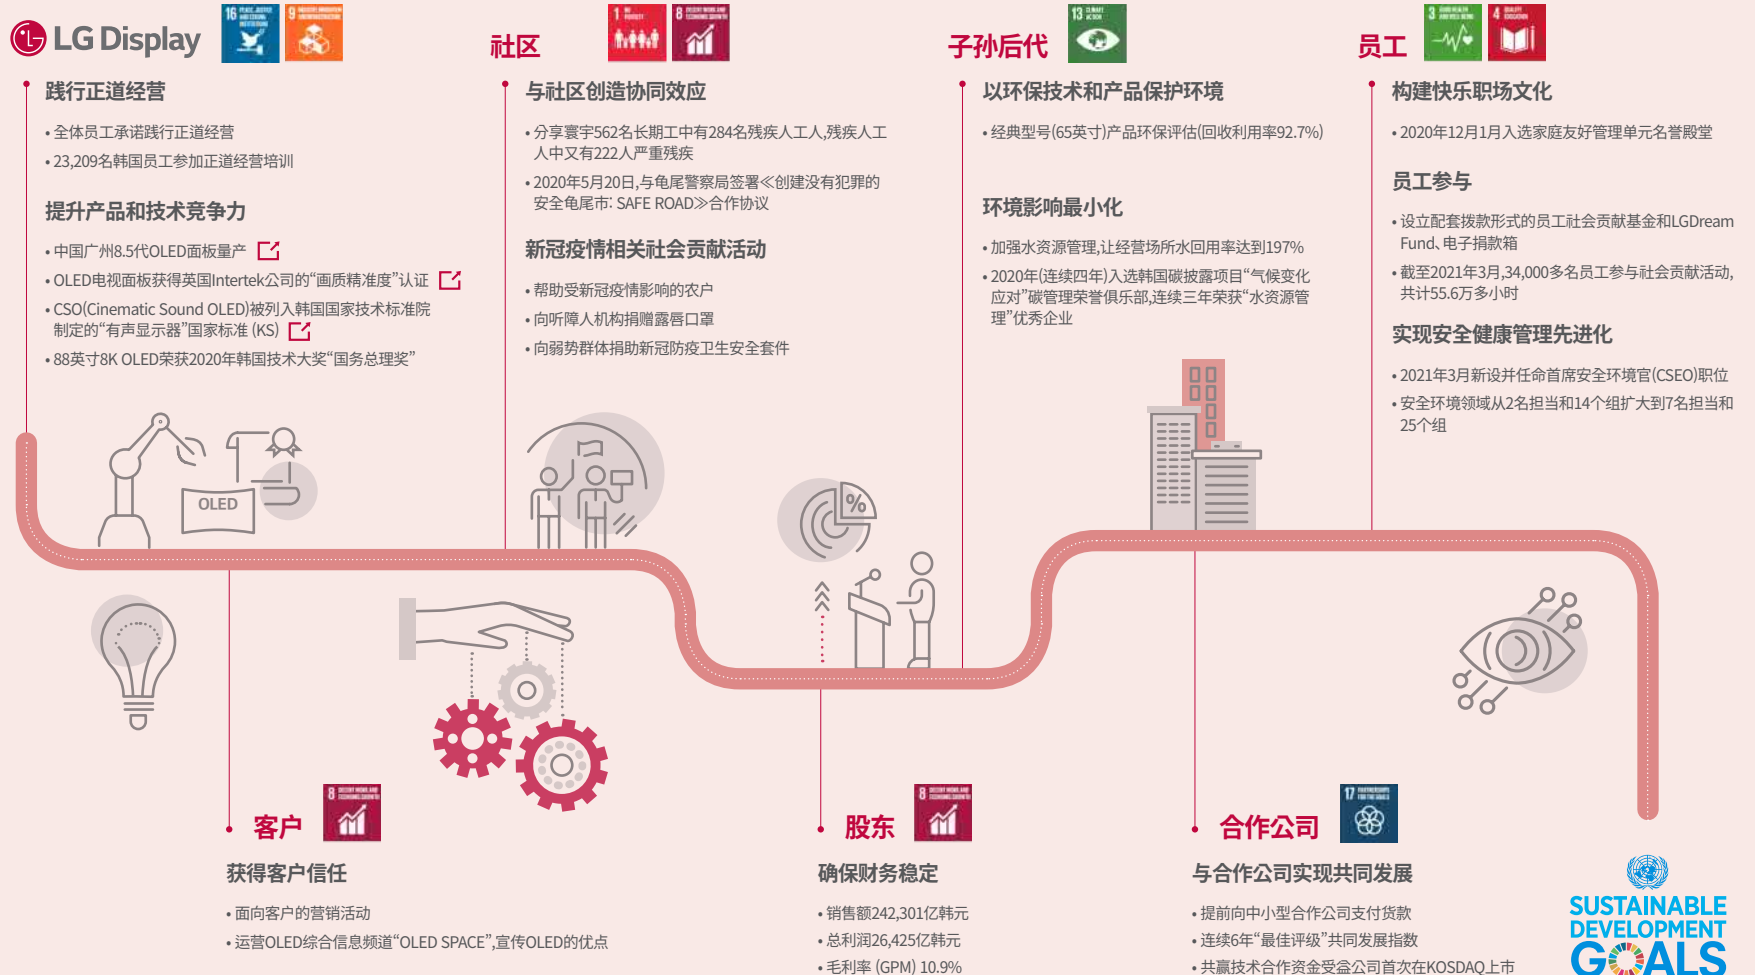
LG Display

社区

子孙后代

员工

践行正道经营

• 全体员工承诺践行正道经营
• 23,209名韩国员工参加正道经营培训

提升产品和技术竞争力

• 中国广州8.5代OLED面板量产
• OLED电视面板获得英国Intertek公司的"画质精准度"认证
• CSO(Cinematic Sound OLED)被列入韩国国家技术标准院制定的"有声显示器"国家标准 (KS)
• 88英寸8K OLED荣获2020年韩国技术大奖"国务总理奖"

与社区创造协同效应

• 分享寰宇562名长期工中有284名残疾人工人,残疾人工人中又有222人严重残疾
• 2020年5月20日,与龟尾警察局签署《创建没有犯罪的安全龟尾市: SAFE ROAD》合作协议

新冠疫情相关社会贡献活动

• 帮助受新冠疫情影响的农户
• 向听障人机构捐赠露唇口罩
• 向弱势群体捐助新冠防疫卫生安全套件

以环保技术和产品保护环境

• 经典型号(65英寸)产品环保评估(回收利用率92.7%)

环境影响最小化

• 加强水资源管理,让经营场所水回用率达到197%
• 2020年(连续四年)入选韩国碳披露项目"气候变化应对"碳管理荣誉俱乐部,连续三年荣获"水资源管理"优秀企业

构建快乐职场文化

• 2020年12月1月入选家庭友好管理单元名誉殿堂

员工参与

• 设立配套拨款形式的员工社会贡献基金和LGDream Fund、电子捐款箱
• 截至2021年3月,34,000多名员工参与社会贡献活动,共计55.6万多小时

实现安全健康管理先进化

• 2021年3月新设并任命首席安全环境官(CSEO)职位
• 安全环境领域从2名担当和14个组扩大到7名担当和25个组

OLED

客户

获得客户信任

• 面向客户的营销活动
• 运营OLED综合信息频道"OLED SPACE",宣传OLED的优点

股东

确保财务稳定

• 销售额242,301亿韩元
• 总利润26,425亿韩元
• 毛利率 (GPM) 10.9%

合作公司

与合作公司实现共同发展

• 提前向中小型合作公司支付货款
• 连续6年"最佳评级"共同发展指数
• 共赢技术合作资金受益公司首次在KOSDAQ上市

SUSTAINABLE DEVELOPMENT GOALS